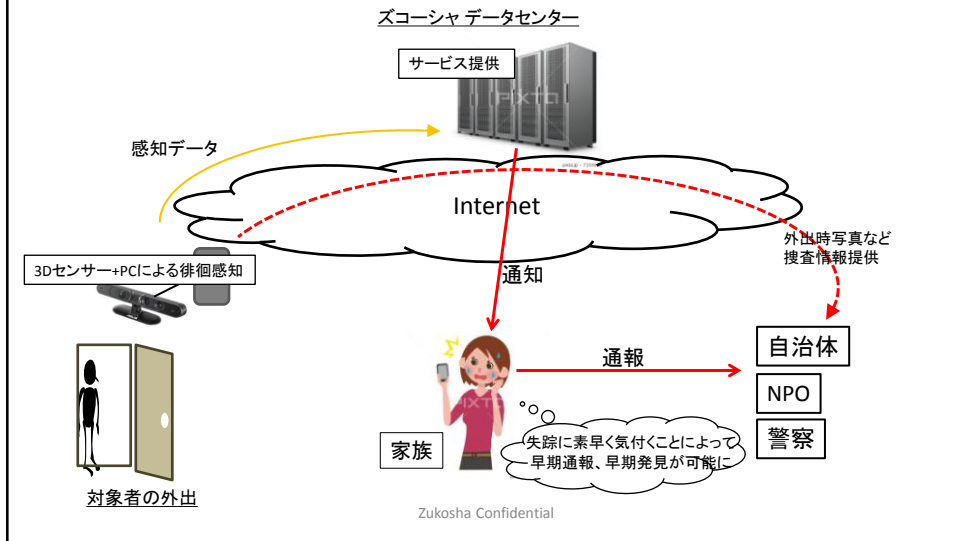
ズコーシャ データセンター

サービス提供

PIXTA

感知データ

Internet

外出時写真など
捜査情報提供

3Dセンサー+PCによる徘徊感知

通知

PIXTA

通報

自治体

NPO

警察

家族

失踪に素早く気付くことによって
早期通報、早期発見が可能に

対象者の外出

Zukosha Confidential